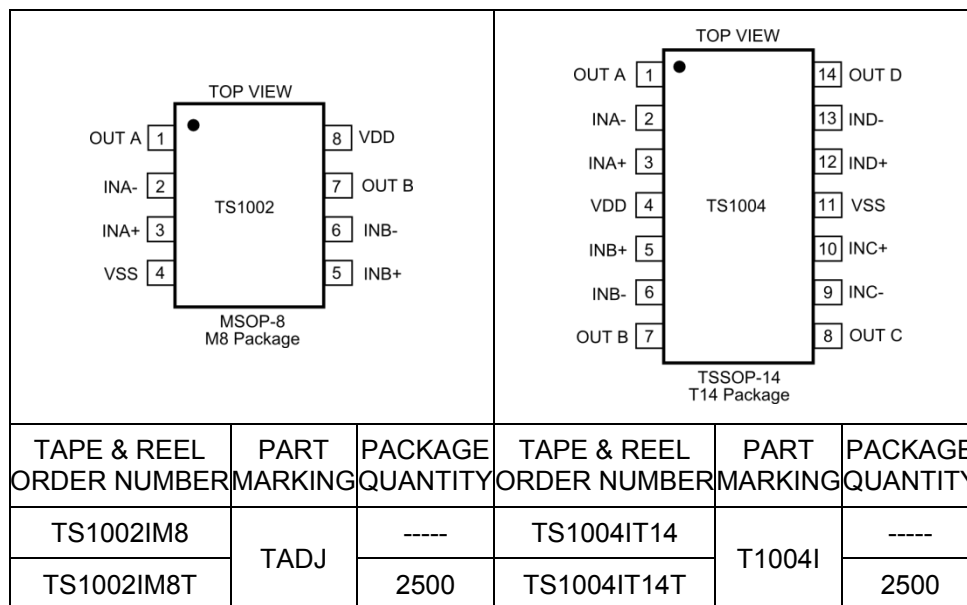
TOP VIEW

OUT A 1
INA- 2
INA+ 3
VSS 4
8 VDD
7 OUT B
6 INB-
5 INB+

TS1002

MSOP-8
M8 Package

TOP VIEW

OUT A 1
INA- 2
INA+ 3
VDD 4
INB+ 5
INB- 6
OUT B 7
14 OUT D
13 IND-
12 IND+
11 VSS
10 INC+
9 INC-
8 OUT C

TS1004

TSSOP-14
T14 Package

| TAPE & REEL ORDER NUMBER | PART MARKING | PACKAGE QUANTITY | TAPE & REEL ORDER NUMBER | PART MARKING | PACKAGE QUANTITY |
|---|---|---|---|---|---|
| TS1002IM8 | TADJ | ----- | TS1004IT14 | T1004I | ----- |
| TS1002IM8T | | 2500 | TS1004IT14T | | 2500 |